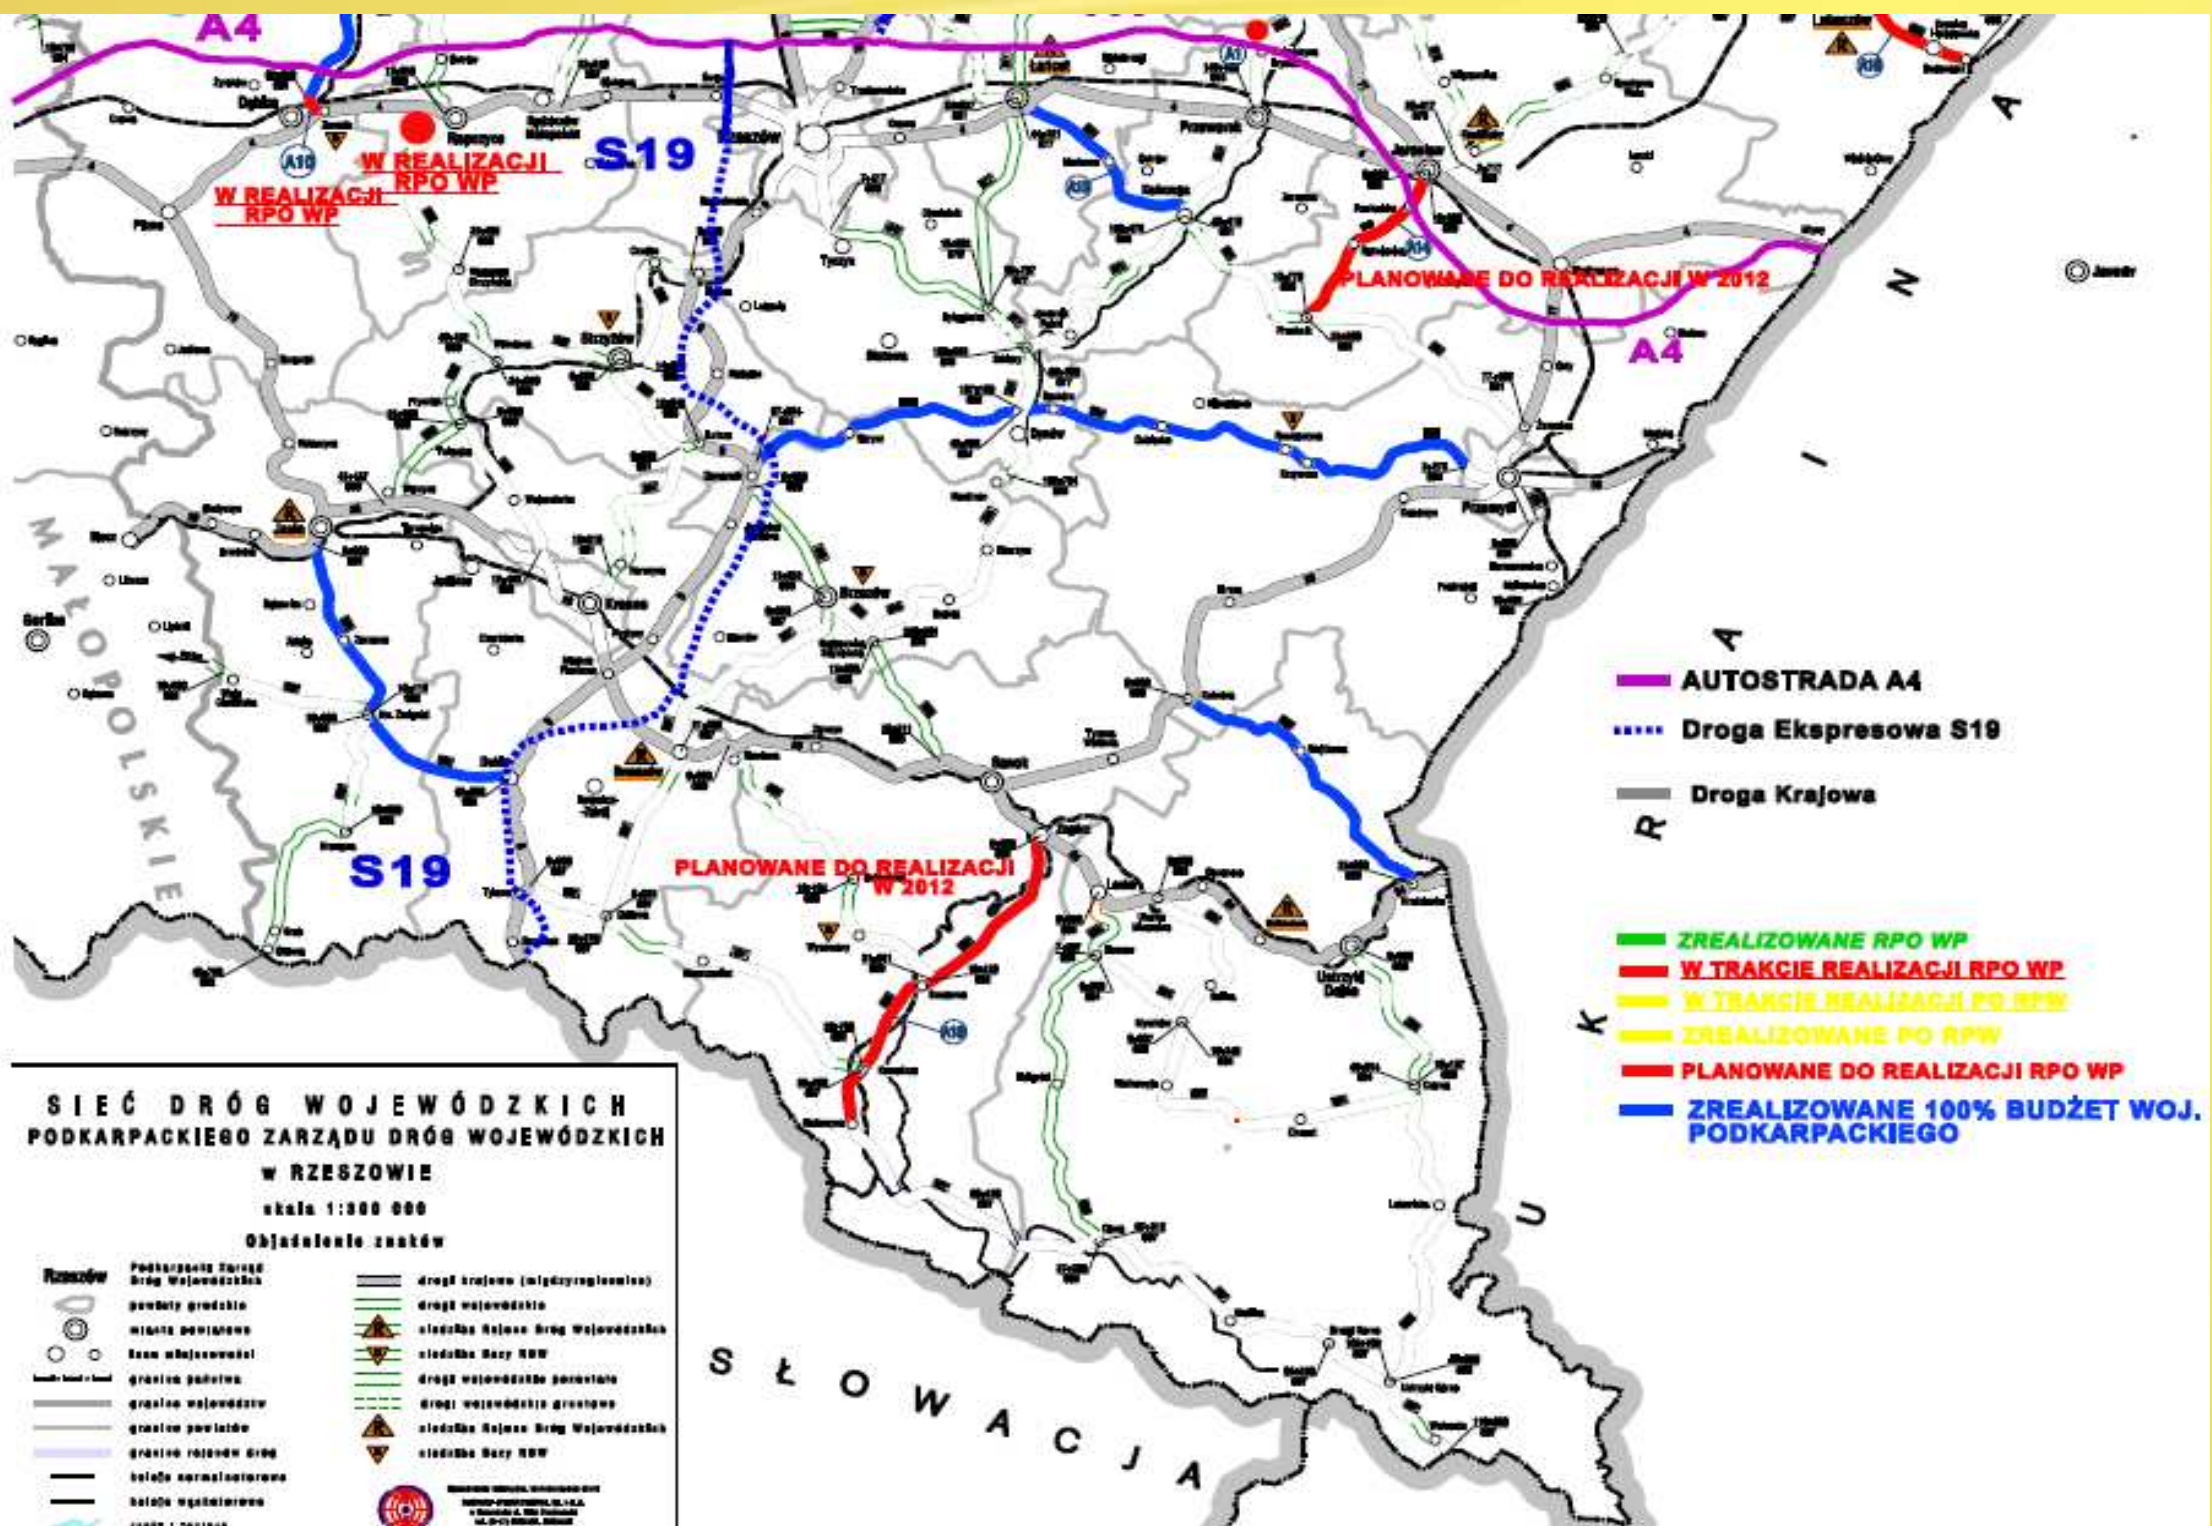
A4

W REALIZACJI RPO WP

W REALIZACJI RPO WP

S19

PLANOWANE DO REALIZACJI W 2012

A4

UKRAINA

MAŁOPOLSKIE

S19

PLANOWANE DO REALIZACJI W 2012

AUTOSTRADA A4
Droga Ekspresowa S19
Droga Krajowa

ZREALIZOWANE RPO WP
W TRAKCIE REALIZACJI RPO WP
W TRAKCIE REALIZACJI PO RPW
ZREALIZOWANE PO RPW
PLANOWANE DO REALIZACJI RPO WP
ZREALIZOWANE 100% BUDŻET WOJ. PODKARPACKIEGO

SIEĆ DRÓG WOJEWÓDZKICH
PODKARPACKIEGO ZARZĄDU DRÓG WOJEWÓDZKICH
W RZESZOWIE
skala 1:300 000
Objaśnienie znaków

Rzeszów

SŁOWACJA

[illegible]